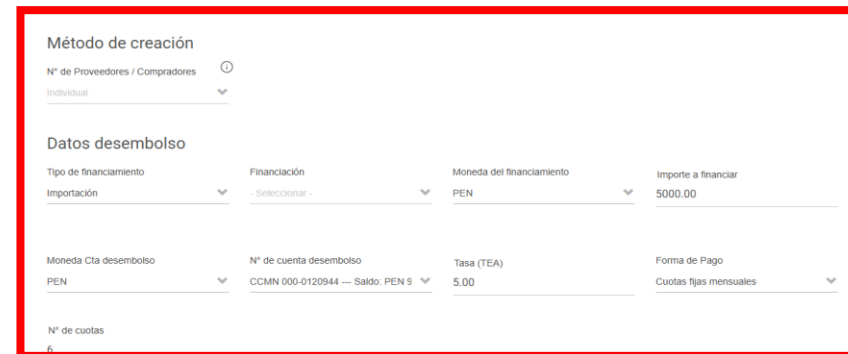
Método de creación

N° de Proveedores / Compradores ⓘ

Individual

Datos desembolso

Tipo de financiamiento
Importación

Financiación
- Seleccionar -

Moneda del financiamiento
PEN

Importe a financiar
5000.00

Moneda Cta desembolso
PEN

N° de cuenta desembolso
CCMN 000-0120944 --- Saldo: PEN S

Tasa (TEA)
5.00

Forma de Pago
Cuotas fijas mensuales

N° de cuotas
6